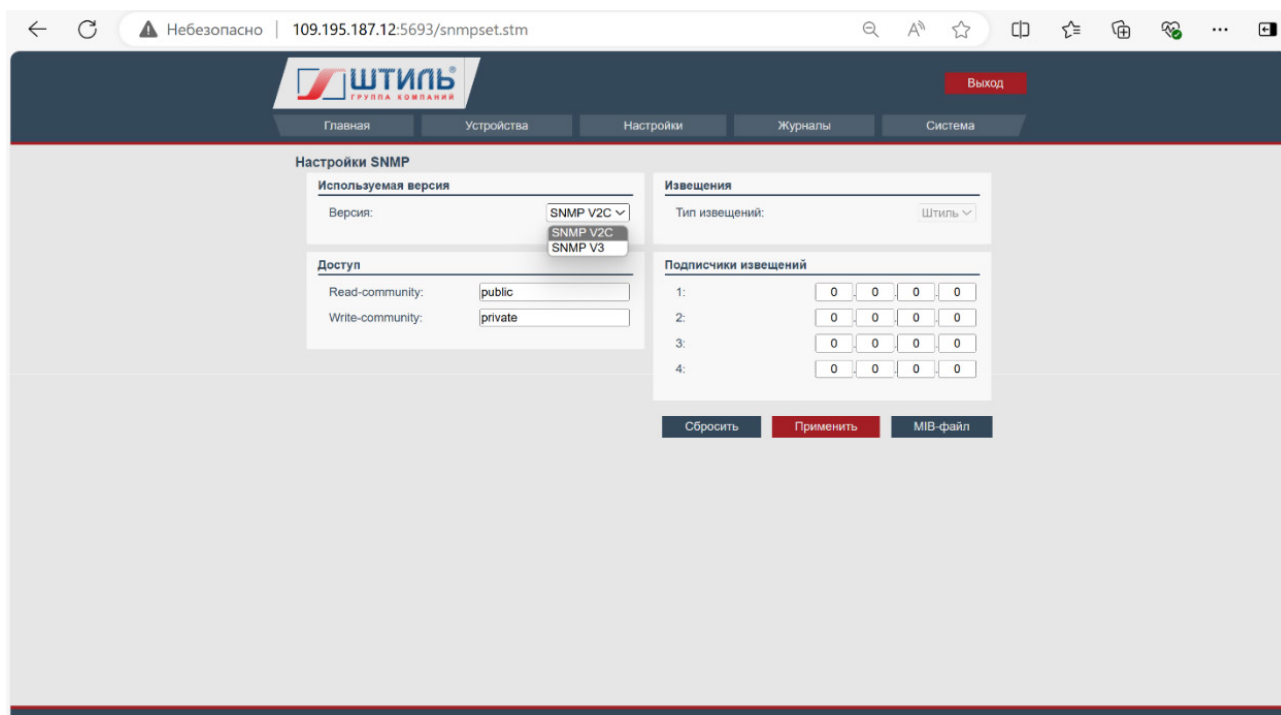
Небезопасно | 109.195.187.12:5693/snmpset.stm

ШТИЛЬ®
ГРУППА КОМПАНИЙ

Выход

Главная
Устройства
Настройки
Журналы
Система

Настройки SNMP

Используемая версия
Версия: SNMP V2C
SNMP V2C
SNMP V3

Извещения
Тип извещений: Штиль

Доступ
Read-community: public
Write-community: private

Подписчики извещений
1: 0 . 0 . 0 . 0
2: 0 . 0 . 0 . 0
3: 0 . 0 . 0 . 0
4: 0 . 0 . 0 . 0

Сбросить
Применить
MIB-файл